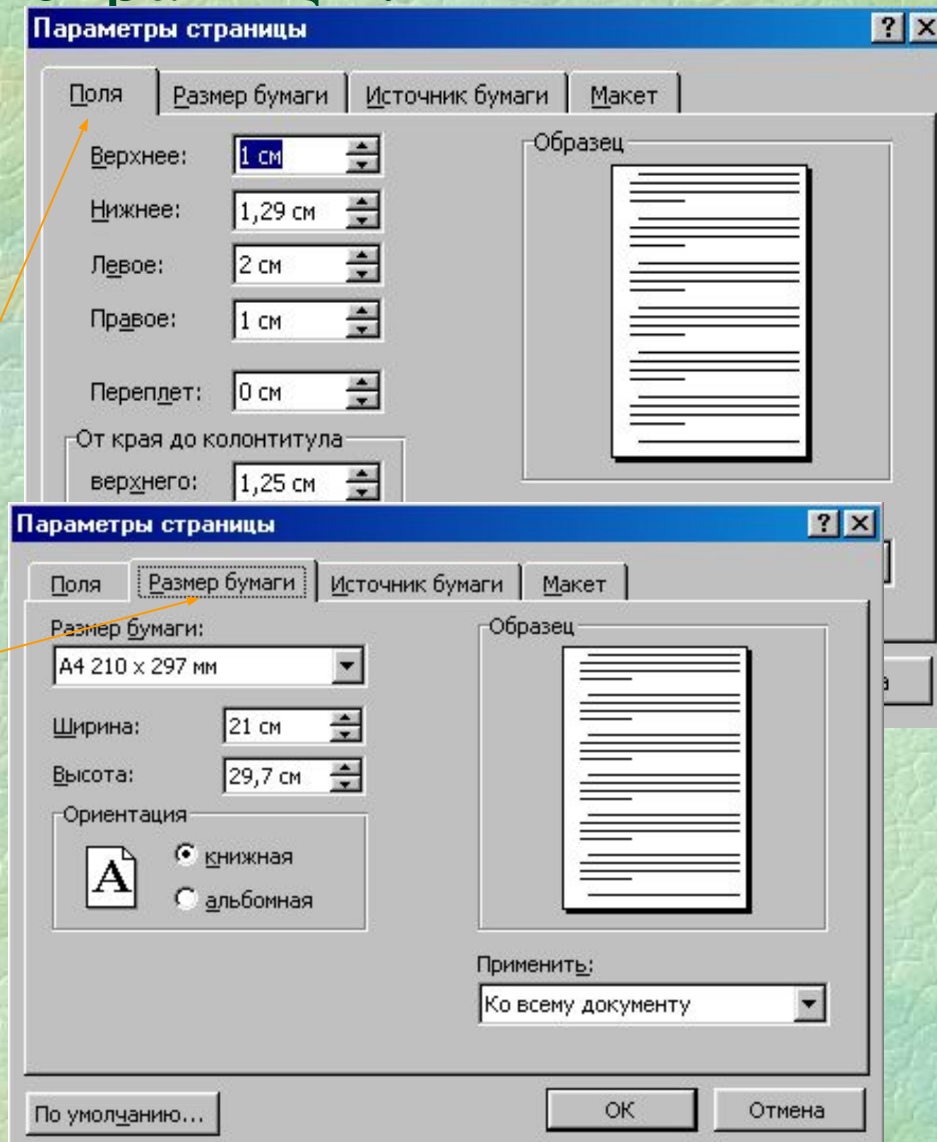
Параметры страницы
?
Поля
Размер бумаги
Источник бумаги
Макет
Верхнее: 1 см
Нижнее: 1,29 см
Левое: 2 см
Правое: 1 см
Переплет: 0 см
От края до колонтитула
верхнего: 1,25 см
Образец

Параметры страницы
?
Поля
Размер бумаги
Источник бумаги
Макет
Размер бумаги:
A4 210 x 297 мм
Ширина: 21 см
Высота: 29,7 см
Ориентация
A
книжная
альбомная
Образец
Применить:
Ко всему документу
По умолчанию...
ОК
Отмена